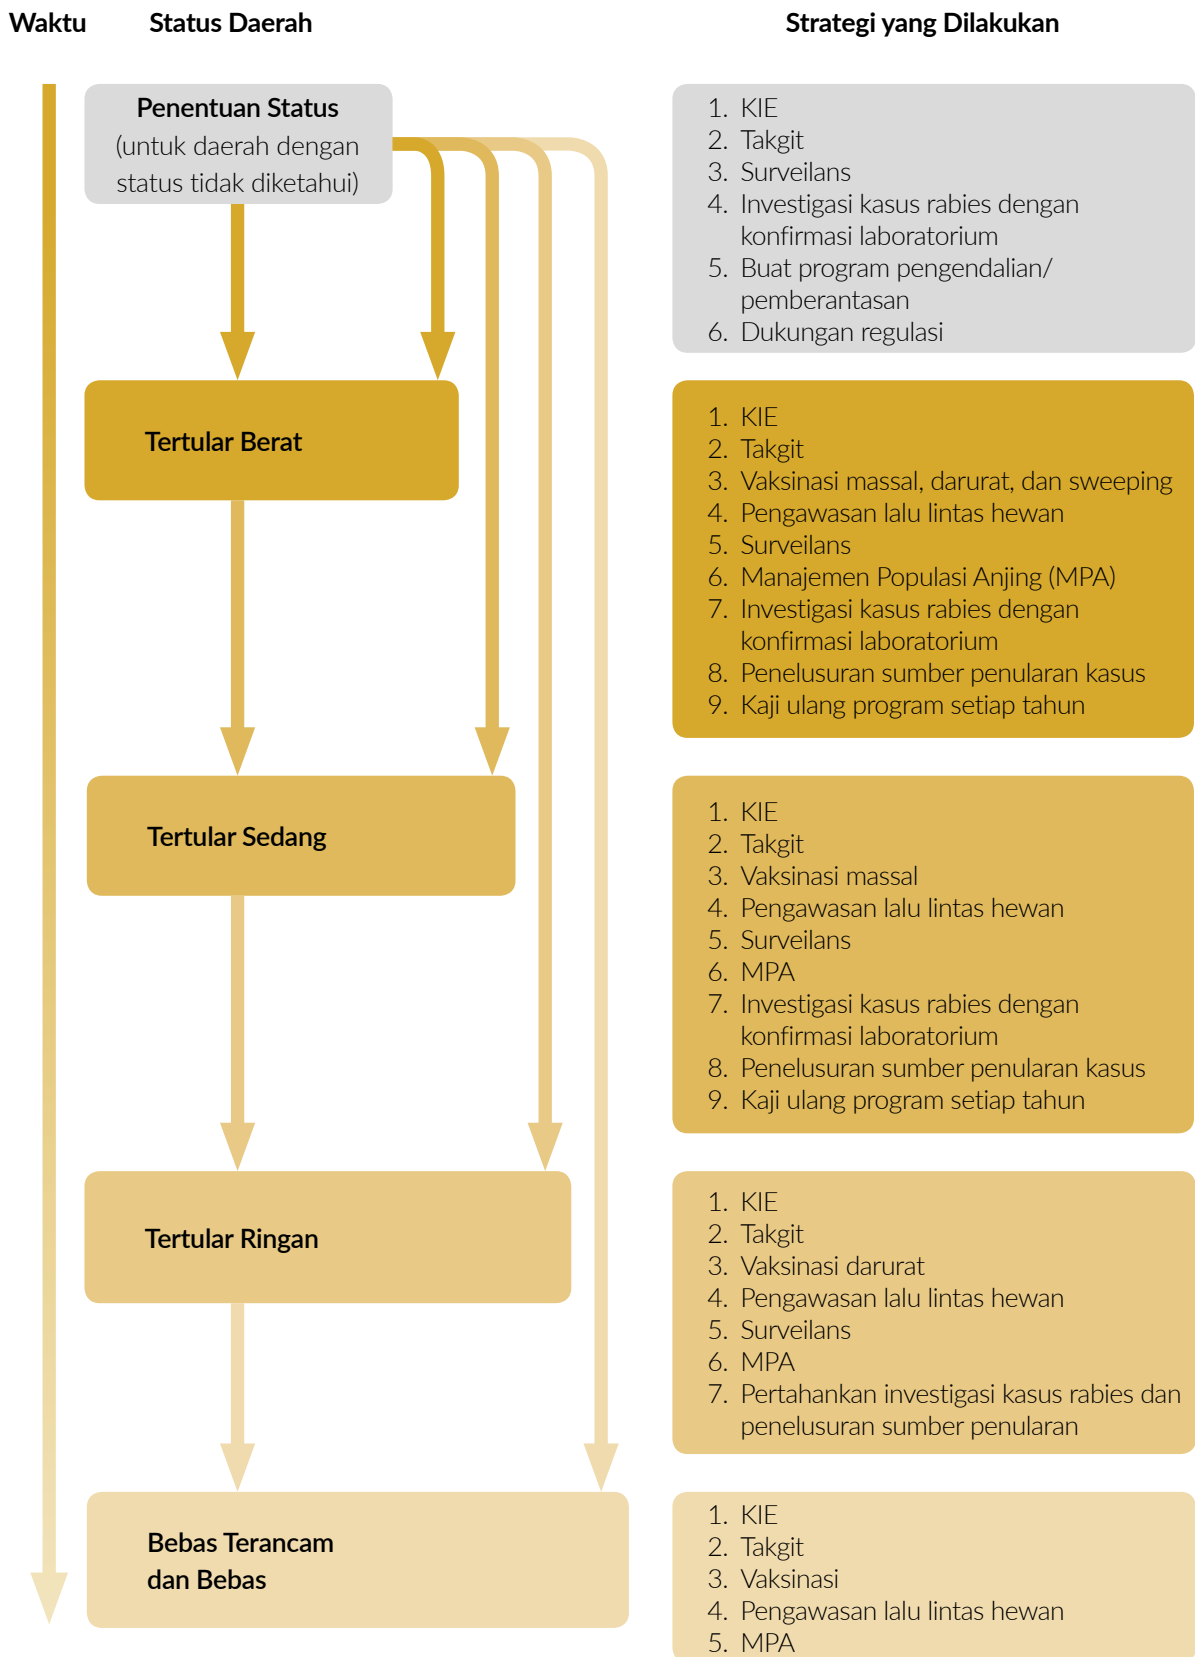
Waktu Status Daerah Strategi yang Dilakukan

Penentuan Status
(untuk daerah dengan status tidak diketahui)

1. KIE
2. Takgit
3. Surveilans
4. Investigasi kasus rabies dengan konfirmasi laboratorium
5. Buat program pengendalian/ pemberantasan
6. Dukungan regulasi

Tertular Berat

1. KIE
2. Takgit
3. Vaksinasi massal, darurat, dan sweeping
4. Pengawasan lalu lintas hewan
5. Surveilans
6. Manajemen Populasi Anjing (MPA)
7. Investigasi kasus rabies dengan konfirmasi laboratorium
8. Penelusuran sumber penularan kasus
9. Kaji ulang program setiap tahun

Tertular Sedang

1. KIE
2. Takgit
3. Vaksinasi massal
4. Pengawasan lalu lintas hewan
5. Surveilans
6. MPA
7. Investigasi kasus rabies dengan konfirmasi laboratorium
8. Penelusuran sumber penularan kasus
9. Kaji ulang program setiap tahun

Tertular Ringan

1. KIE
2. Takgit
3. Vaksinasi darurat
4. Pengawasan lalu lintas hewan
5. Surveilans
6. MPA
7. Pertahankan investigasi kasus rabies dan penelusuran sumber penularan

Bebas Terancam dan Bebas

1. KIE
2. Takgit
3. Vaksinasi
4. Pengawasan lalu lintas hewan
5. MPA